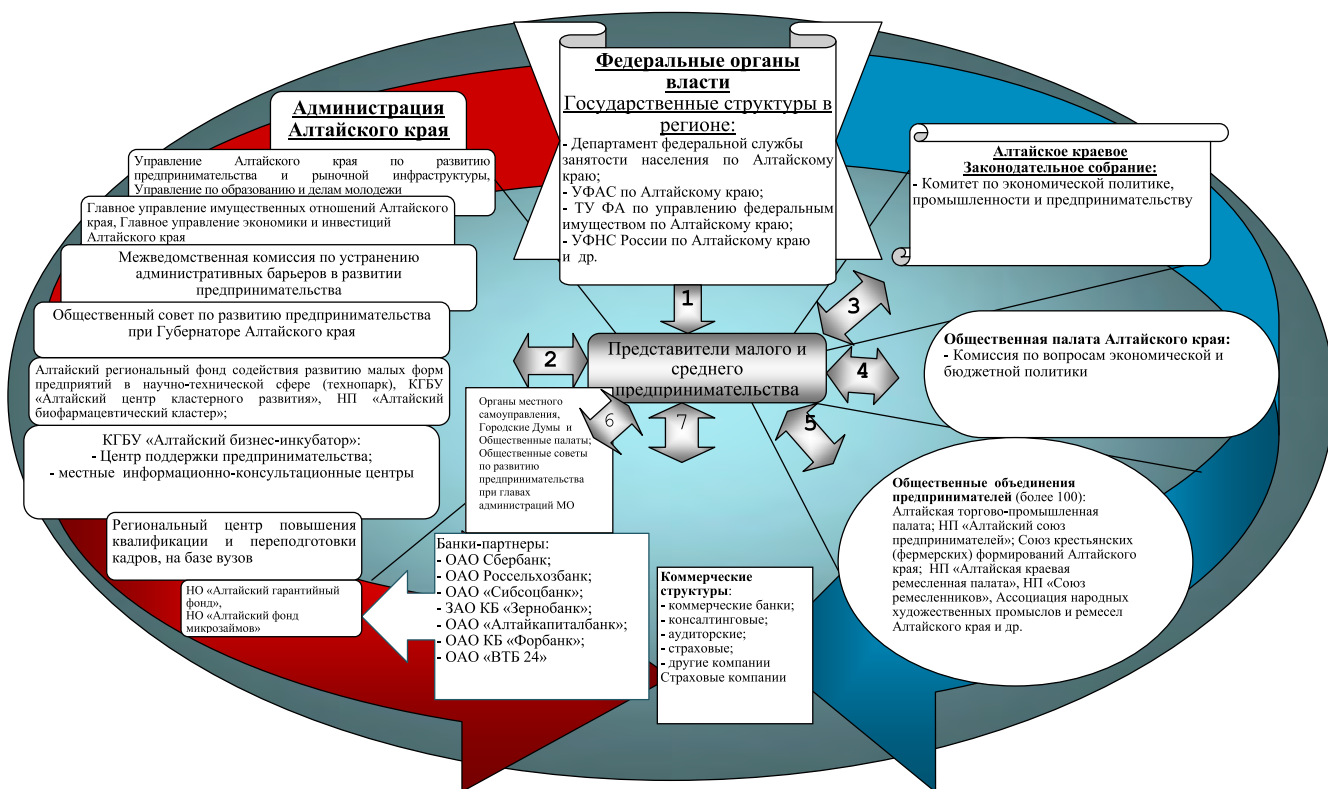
Федеральные органы власти
Государственные структуры в регионе:
- Департамент федеральной службы занятости населения по Алтайскому краю;
- УФАС по Алтайскому краю;
- ТУ ФА по управлению федеральным имуществом по Алтайскому краю;
- УФНС России по Алтайскому краю и др.

Администрация Алтайского края

Управление Алтайского края по развитию предпринимательства и рыночной инфраструктуры, Управление по образованию и делам молодежи

Главное управление имущественных отношений Алтайского края, Главное управление экономики и инвестиций Алтайского края

Межведомственная комиссия по устранению административных барьеров в развитии предпринимательства

Общественный совет по развитию предпринимательства при Губернаторе Алтайского края

Алтайский региональный фонд содействия развитию малых форм предприятий в научно-технической сфере (технопарк), КГБУ «Алтайский центр кластерного развития», НП «Алтайский биофармацевтический кластер»;

КГБУ «Алтайский бизнес-инкубатор»:
- Центр поддержки предпринимательства;
- местные информационно-консультационные центры

Региональный центр повышения квалификации и переподготовки кадров, на базе вузов

НО «Алтайский гарантийный фонд»,
НО «Алтайский фонд микрозаймов»

Алтайское краевое Законодательное собрание:
- Комитет по экономической политике, промышленности и предпринимательству

1
2
3
4
5
6
7

Представители малого и среднего предпринимательства

Общественная палата Алтайского края:
- Комиссия по вопросам экономической и бюджетной политики

Органы местного самоуправления, Городские Думы и Общественные палаты; Общественные советы по развитию предпринимательства при главах администраций МО

Банки-партнеры:
- ОАО Сбербанк;
- ОАО Россельхозбанк;
- ОАО «Сибсоцбанк»;
- ЗАО КБ «Зернобанк»;
- ОАО «Алтайкапиталбанк»;
- ОАО КБ «Форбанк»;
- ОАО «ВТБ 24»

Коммерческие структуры:
- коммерческие банки;
- консалтинговые;
- аудиторские;
- страховые;
- другие компании
Страховые компании

Общественные объединения предпринимателей (более 100):
Алтайская торгово-промышленная палата; НП «Алтайский союз предпринимателей»; Союз крестьянских (фермерских) формирований Алтайского края; НП «Алтайская краевая ремесленная палата», НП «Союз ремесленников», Ассоциация народных художественных промыслов и ремесел Алтайского края и др.